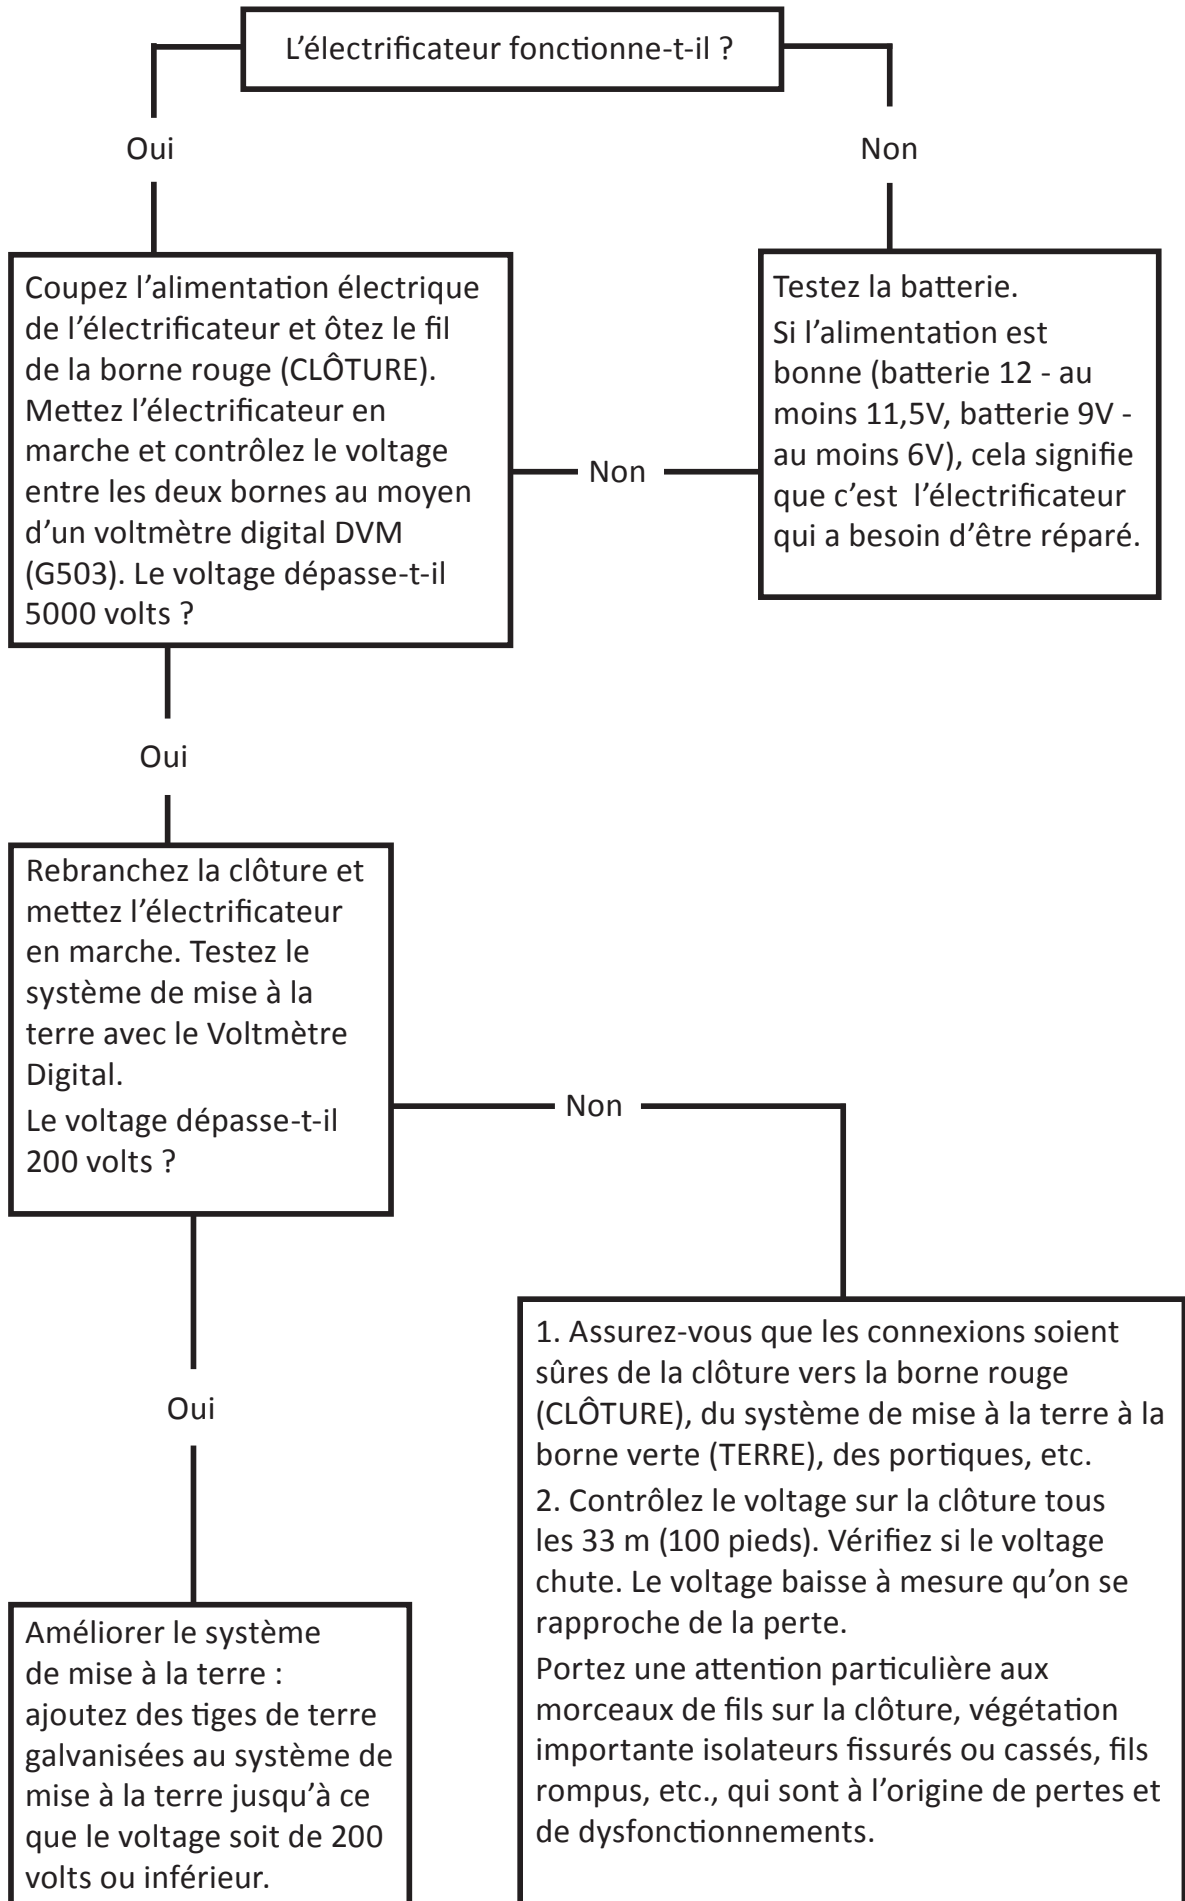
L'électrificateur fonctionne-t-il ?

Oui

Non

Coupez l'alimentation électrique de l'électrificateur et ôtez le fil de la borne rouge (CLÔTURE). Mettez l'électrificateur en marche et contrôlez le voltage entre les deux bornes au moyen d'un voltmètre digital DVM (G503). Le voltage dépasse-t-il 5000 volts ?

Non

Testez la batterie.
Si l'alimentation est bonne (batterie 12 - au moins 11,5V, batterie 9V - au moins 6V), cela signifie que c'est l'électrificateur qui a besoin d'être réparé.

Oui

Rebranchez la clôture et mettez l'électrificateur en marche. Testez le système de mise à la terre avec le Voltmètre Digital.
Le voltage dépasse-t-il 200 volts ?

Non

Oui

1. Assurez-vous que les connexions soient sûres de la clôture vers la borne rouge (CLÔTURE), du système de mise à la terre à la borne verte (TERRE), des portiques, etc.
2. Contrôlez le voltage sur la clôture tous les 33 m (100 pieds). Vérifiez si le voltage chute. Le voltage baisse à mesure qu'on se rapproche de la perte.
Portez une attention particulière aux morceaux de fils sur la clôture, végétation importante isolateurs fissurés ou cassés, fils rompus, etc., qui sont à l'origine de pertes et de dysfonctionnements.

Améliorer le système de mise à la terre : ajoutez des tiges de terre galvanisées au système de mise à la terre jusqu'à ce que le voltage soit de 200 volts ou inférieur.